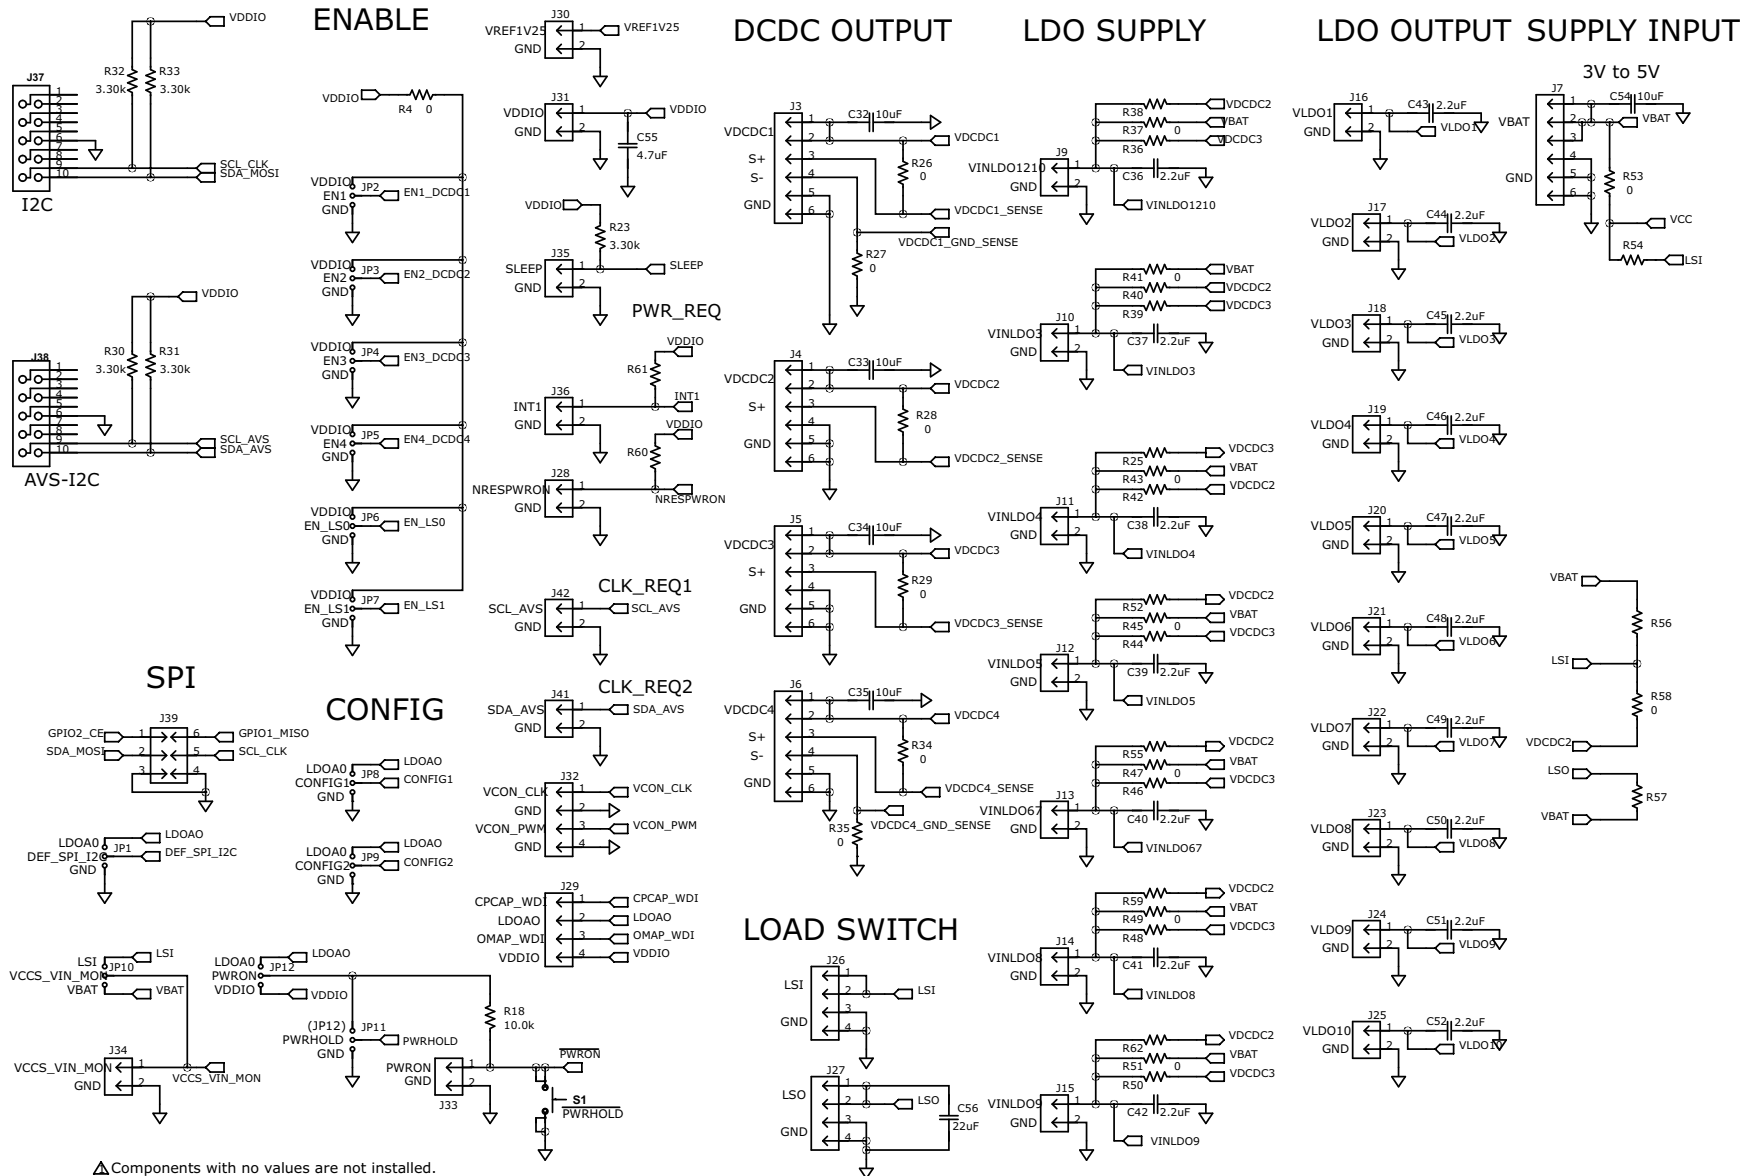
ENABLE

DCDC OUTPUT

LDO SUPPLY

LDO OUTPUT

SUPPLY INPUT

3V to 5V

VDDIO
J37
R32
3.30k
R33
3.30k
1 2 3 4 5 6 7 8 9 10
SCL_CLK
SDA_MOSI
I2C

VDDIO
J38
R30
3.30k
R31
3.30k
1 2 3 4 5 6 7 8 9 10
SCL_AVS
SDA_AVS
AVS-I2C

VDDIO
R4 0
VDDIO
EN1
GND
JP2
EN1_DCDC1
VDDIO
EN2
GND
JP3
EN2_DCDC2
VDDIO
EN3
GND
JP4
EN3_DCDC3
VDDIO
EN4
GND
JP5
EN4_DCDC4
VDDIO
EN_LS0
GND
JP6
EN_LS0
VDDIO
EN_LS1
GND
JP7
EN_LS1

VREF1V25
GND
J30
VREF1V25
VDDIO
GND
J31
VDDIO
C55
4.7uF
VDDIO
R23
3.30k
SLEEP
GND
J35
SLEEP
PWR_REQ
VDDIO
R61
INT1
GND
J36
INT1
VDDIO
R60
NRESPWRON
GND
J28
NRESPWRON
CLK_REQ1
SCL_AVS
GND
J42
SCL_AVS
CLK_REQ2
SDA_AVS
GND
J41
SDA_AVS
VCON_CLK
GND
VCON_PWM
GND
J32
VCON_CLK
VCON_PWM
CPCAP_WDI
LDOAO
OMAP_WDI
VDDIO
J29
CPCAP_WDI
LDOAO
OMAP_WDI
VDDIO

VDCDC1
S+
S-
GND
J3
C32 10uF
VDCDC1
R26
0
VDCDC1_SENSE
VDCDC1_GND_SENSE
R27
0
VDCDC2
S+
GND
J4
C33 10uF
VDCDC2
R28
0
VDCDC2_SENSE
VDCDC3
S+
GND
J5
C34 10uF
VDCDC3
R29
0
VDCDC3_SENSE
VDCDC4
S+
S-
GND
J6
C35 10uF
VDCDC4
R34
0
VDCDC4_SENSE
R35
0
VDCDC4_GND_SENSE

R38 VDCDC2
R37 0 VBAT
R36 VDCDC3
VINLDO1210
GND
J9
C36 2.2uF
VINLDO1210
R41 0 VBAT
R40 VDCDC2
R39 VDCDC3
VINLDO3
GND
J10
C37 2.2uF
VINLDO3
R25 VDCDC3
R43 0 VBAT
R42 VDCDC2
VINLDO4
GND
J11
C38 2.2uF
VINLDO4
R52 VDCDC2
R45 0 VBAT
R44 VDCDC3
VINLDO5
GND
J12
C39 2.2uF
VINLDO5
R55 VDCDC2
R47 0 VBAT
R46 VDCDC3
VINLDO67
GND
J13
C40 2.2uF
VINLDO67
R59 VDCDC2
R49 0 VBAT
R48 VDCDC3
VINLDO8
GND
J14
C41 2.2uF
VINLDO8
R62 VDCDC2
R51 0 VBAT
R50 VDCDC3
VINLDO9
GND
J15
C42 2.2uF
VINLDO9

VLDO1 GND J16 C43 2.2uF VLDO1
VLDO2 GND J17 C44 2.2uF VLDO2
VLDO3 GND J18 C45 2.2uF VLDO3
VLDO4 GND J19 C46 2.2uF VLDO4
VLDO5 GND J20 C47 2.2uF VLDO5
VLDO6 GND J21 C48 2.2uF VLDO6
VLDO7 GND J22 C49 2.2uF VLDO7
VLDO8 GND J23 C50 2.2uF VLDO8
VLDO9 GND J24 C51 2.2uF VLDO9
VLDO10 GND J25 C52 2.2uF VLDO10

VBAT
GND
J7
C54 10uF
VBAT
R53
0
VCC
R54
LSI
VBAT
R56
LSI
R58
0
VDCDC2
LSO
R57
VBAT

SPI
J39
GPIO2_CE
SDA_MOSI
GPIO1_MISO
SCL_CLK
LDOA0
DEF_SPI_I2C
GND
JP1
LDOAO
DEF_SPI_I2C

CONFIG
LDOA0
CONFIG1
GND
JP8
LDOAO
CONFIG1
LDOA0
CONFIG2
GND
JP9
LDOAO
CONFIG2

LSI
VCCS_VIN_MON
VBAT
JP10
LSI
VBAT
VCCS_VIN_MON
GND
J34
VCCS_VIN_MON
LDOA0
PWRON
VDDIO
JP12
LDOAO
VDDIO
R18
10.0k
(JP12)
PWRHOLD
GND
JP11
PWRHOLD
PWRON
GND
J33
PWRON
S1
PWRHOLD

LOAD SWITCH
LSI
GND
J26
LSI
LSO
GND
J27
LSO
C56
22uF

Components with no values are not installed.